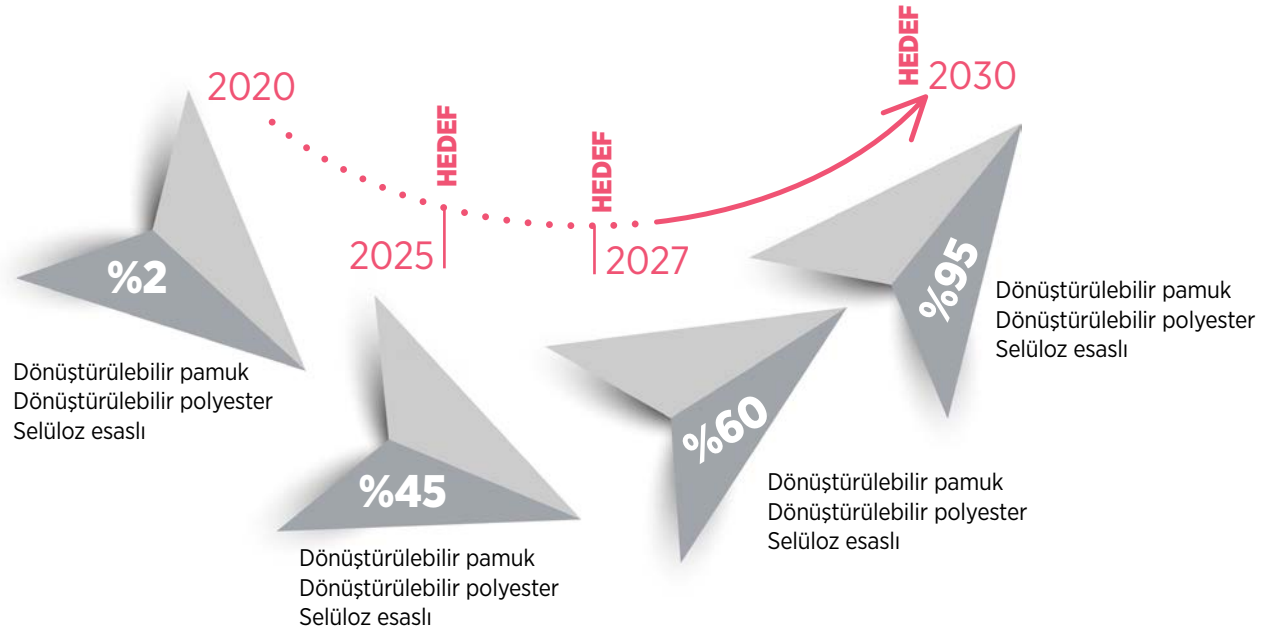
2020

HEDEF
2025

HEDEF
2027

HEDEF
2030

%2

Dönüştürülebilir pamuk
Dönüştürülebilir polyester
Selüloz esaslı

%45

Dönüştürülebilir pamuk
Dönüştürülebilir polyester
Selüloz esaslı

%60

Dönüştürülebilir pamuk
Dönüştürülebilir polyester
Selüloz esaslı

%95

Dönüştürülebilir pamuk
Dönüştürülebilir polyester
Selüloz esaslı